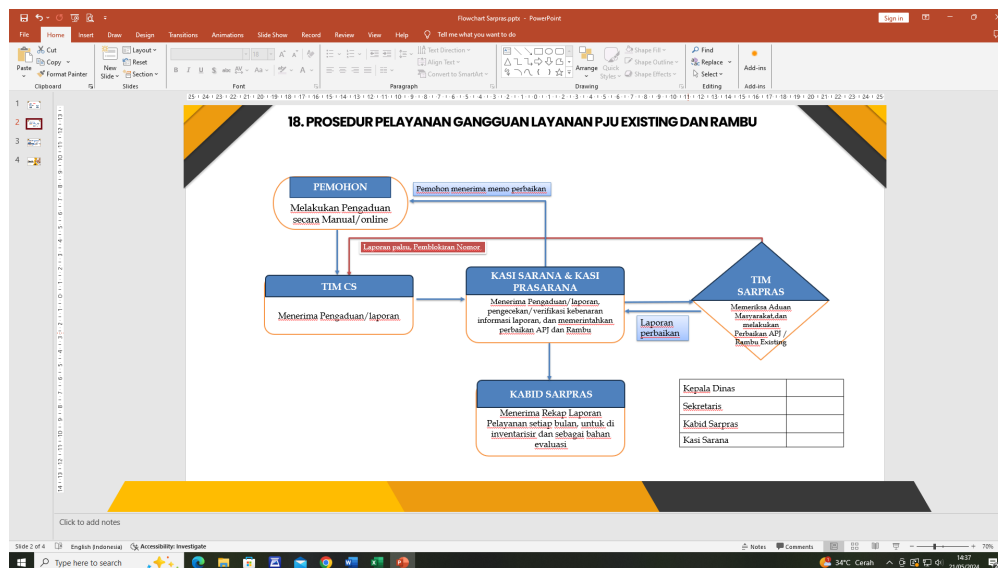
Flowchart Sarpras.pptx - PowerPoint

Sign in

File Home Insert Draw Design Transitions Animations Slide Show Record Review View Help Tell me what you want to do

Cut Copy Format Painter Paste Clipboard
New Slide Layout Reset Section Slides
Font
Paragraph
Text Direction Align Text Convert to SmartArt
Arrange Quick Styles Shape Fill Shape Outline Shape Effects Drawing
Find Replace Select Editing
Add-ins Add-ins

1 2 3 4

18. PROSEDUR PELAYANAN GANGGUAN LAYANAN PJU EXISTING DAN RAMBU

PEMOHON

Melakukan Pengaduan secara Manual/online

Pemohon menerima memo perbaikan

Laporan palsu, Pemblokiran Nomor

TIM CS

Menerima Pengaduan/laporan

KASI SARANA & KASI PRASARANA

Menerima Pengaduan/laporan, pengecekan/verifikasi kebenaran informasi laporan, dan memerintahkan perbaikan APJ dan Rambu

TIM SARPRAS

Memeriksa Aduan Masyarakat,dan melakukan Perbaikan APJ / Rambu Existing

Laporan perbaikan

KABID SARPRAS

Menerima Rekap Laporan Pelayanan setiap bulan, untuk di inventarisir dan sebagai bahan evaluasi

| Kepala Dinas | |
|---|---|
| Sekretaris | |
| Kabid Sarpras | |
| Kasi Sarana | |

Click to add notes

Slide 2 of 4 English (Indonesia) Accessibility: Investigate Notes Comments 70%

Type here to search 34°C Cerah 14:37 21/05/2024